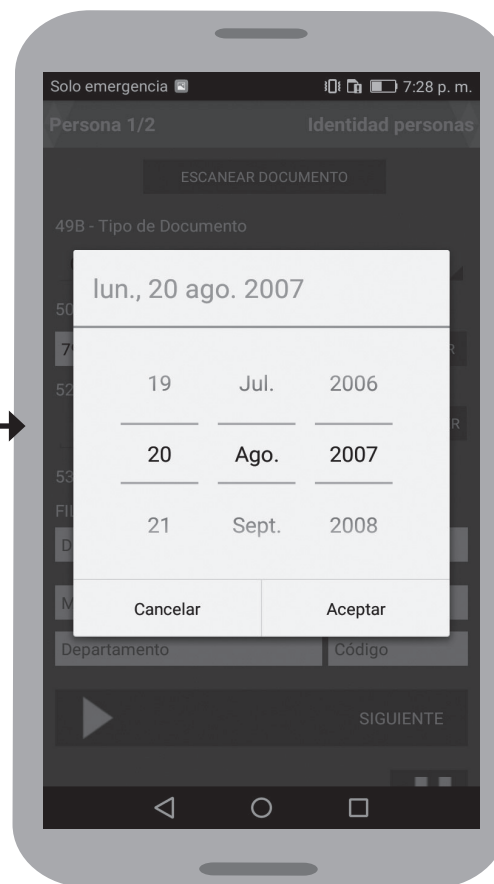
Solo emergencia 7:28 p. m.

Persona 1/2 Identidad personas

ESCANEAR DOCUMENTO

49B - Tipo de Documento

lun., 20 ago. 2007

19 Jul. 2006

20 Ago. 2007

21 Sept. 2008

Cancelar Aceptar

Departamento Código

SIGUIENTE